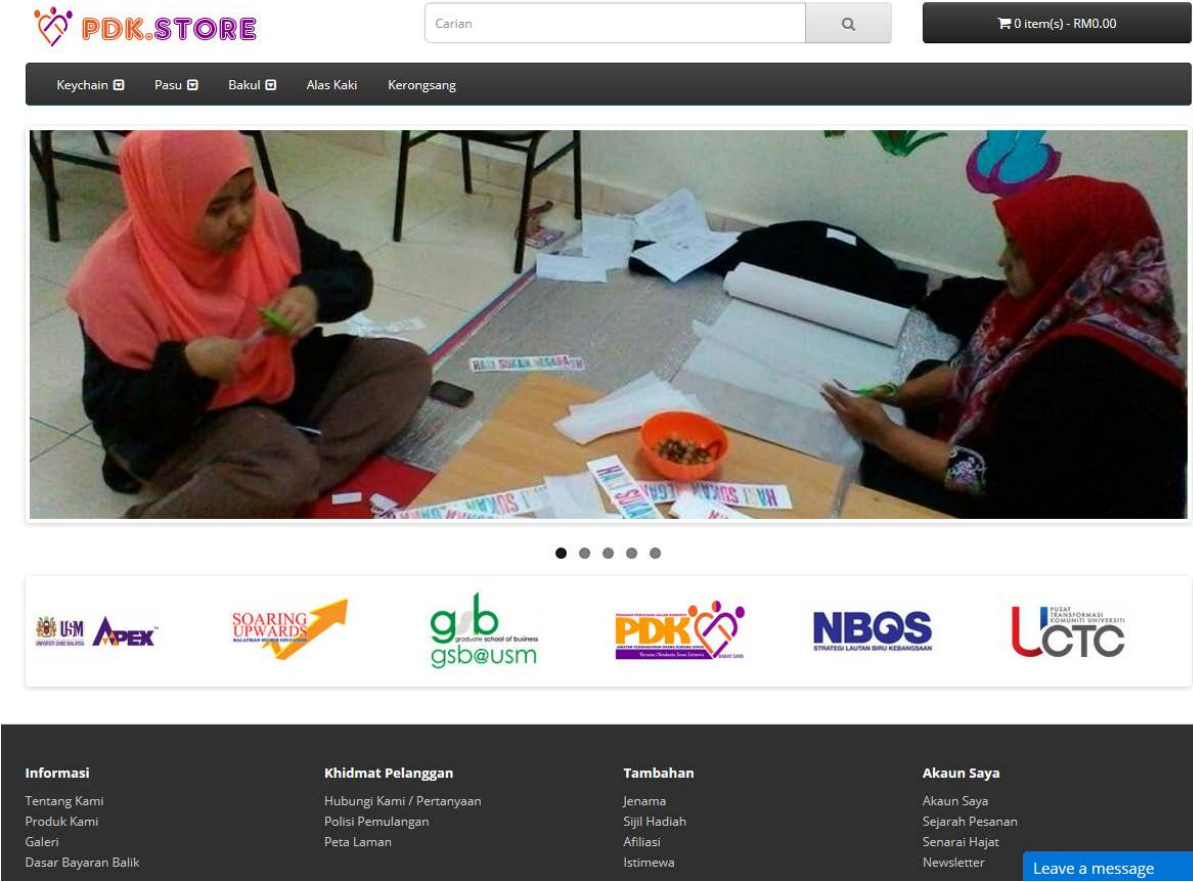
PDK.STORE

Carian

0 item(s) - RM0.00

Keychain Pasu Bakul Alas Kaki Kerongsang

HARI SUKAN NEGARA

USM APEX

SOARING UPWARDS

gsb graduate school of business gsb@usm

PDK

NBOS STRATEGI LAUTAN BIRU KEBANGSAAN

PUSAT TRANSFORMASI KOMUNITI UNIVERSITI CTC

Informasi
Tentang Kami
Produk Kami
Galeri
Dasar Bayaran Balik

Khidmat Pelanggan
Hubungi Kami / Pertanyaan
Polisi Pemulangan
Peta Laman

Tambahan
Jenama
Sijil Hadiah
Afiliasi
Istimewa

Akaun Saya
Akaun Saya
Sejarah Pesanan
Senarai Hajat
Newsletter

Leave a message